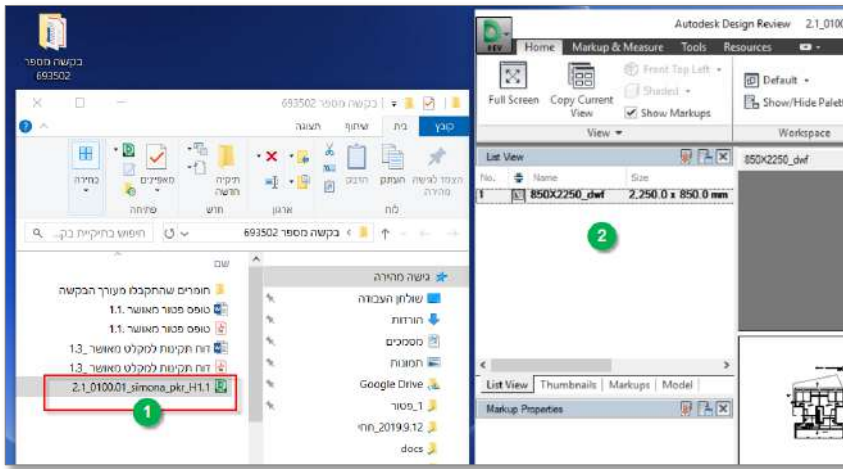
בקשה מספר 693502

בקשה מספר 693502

קובץ בית שיתוף תצוגה

הצמד לגישה מהירה העתק הדבק
לוח
ארגון
תיקיה חדשה
חדש
מאפיינים
פתיחה
בחירה

בקשה מספר 693502 >
חיפוש בתיקיית בק...

גישה מהירה
שולחן העבודה
הורדות
מסמכים
תמונות
Google Drive
1_פטור
חחי_2019.9.12
docs

שם
חומרים שהתקבלו מעורך הבקשה
טופס פטור מאושר 1.1
טופס פטור מאושר 1.1
דוח תקינות למקלט מאושר_1.3
דוח תקינות למקלט מאושר_1.3
2.1_0100.01_simona_pkr_H1.1

1

Autodesk Design Review 2.1_0100

Home Markup & Measure Tools Resources

Full Screen Copy Current View
Front Top Left
Shaded
Show Markups
View
Default
Show/Hide Palettes
Workspace

List View
No. Name Size
1 850X2250_dwf 2,250.0 x 850.0 mm

2

List View Thumbnails Markups Model
Markup Properties

850X2250_dwf